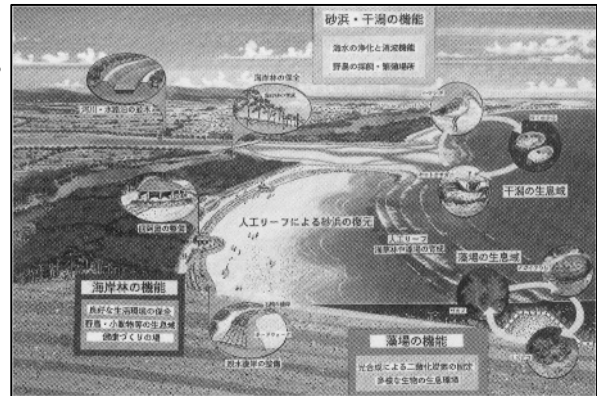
砂浜・干潟の機能

海水の浄化と消波機能
野鳥の採餌・繁殖場所

河川・水路口の処理

海岸林の保全

干潟の生息域

人工リーフによる砂浜の復元

人工リーフ
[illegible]

藻場の生息域

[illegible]の整備

海岸林の機能

良好な生活環境の保全
野鳥・小動物等の生息域
健康づくりの場

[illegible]

藻場の機能

光合成による二酸化炭素の削減
多様な生物の生息環境